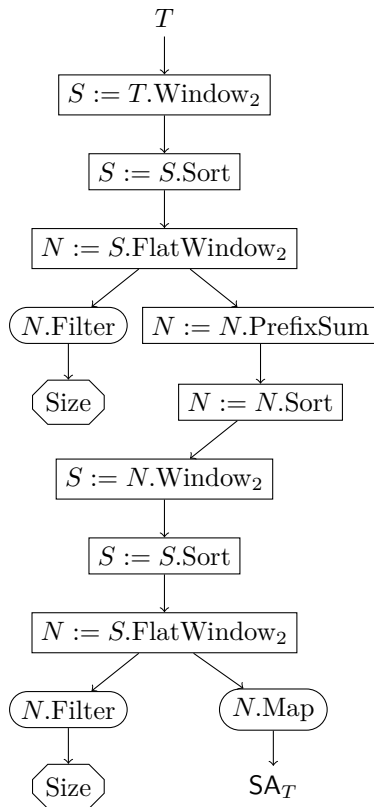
$T$

$S := T.\text{Window}_2$

$S := S.\text{Sort}$

$N := S.\text{FlatWindow}_2$

$N.\text{Filter}$

$N := N.\text{PrefixSum}$

Size

$N := N.\text{Sort}$

$S := N.\text{Window}_2$

$S := S.\text{Sort}$

$N := S.\text{FlatWindow}_2$

$N.\text{Filter}$

$N.\text{Map}$

Size

$\mathsf{SA}_T$